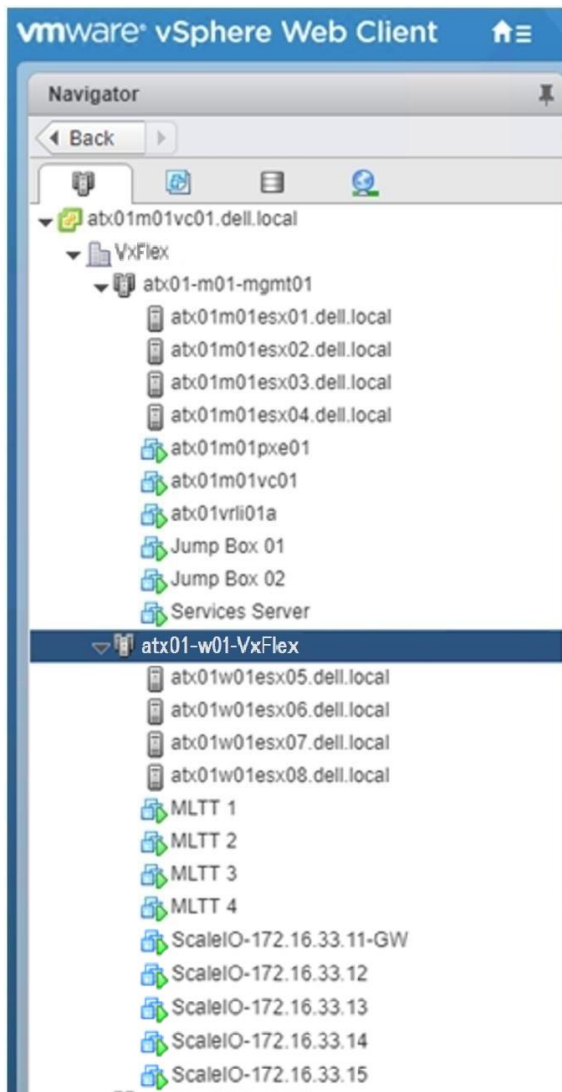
vmware® vSphere Web Client

Navigator

Back

atx01m01vc01.dell.local
VxFlex
atx01-m01-mgmt01
atx01m01esx01.dell.local
atx01m01esx02.dell.local
atx01m01esx03.dell.local
atx01m01esx04.dell.local
atx01m01pxe01
atx01m01vc01
atx01vrli01a
Jump Box 01
Jump Box 02
Services Server
atx01-w01-VxFlex
atx01w01esx05.dell.local
atx01w01esx06.dell.local
atx01w01esx07.dell.local
atx01w01esx08.dell.local
MLTT 1
MLTT 2
MLTT 3
MLTT 4
ScaleIO-172.16.33.11-GW
ScaleIO-172.16.33.12
ScaleIO-172.16.33.13
ScaleIO-172.16.33.14
ScaleIO-172.16.33.15